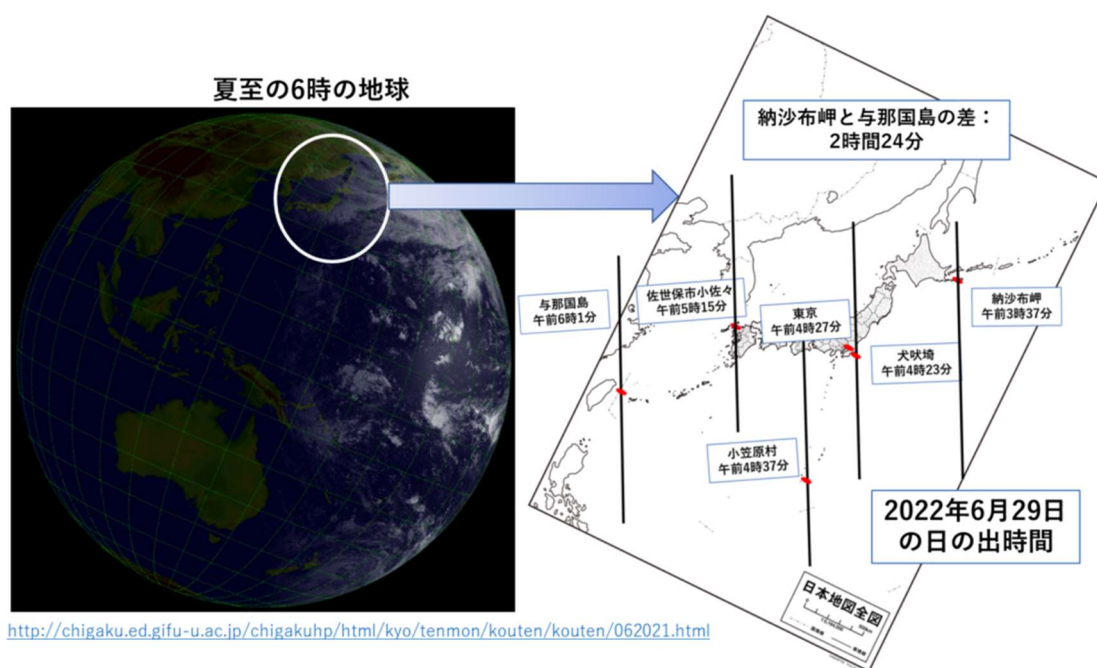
夏至の6時の地球

納沙布岬と与那国島の差：2時間24分

与那国島 午前6時1分

佐世保市小佐々 午前5時15分

東京 午前4時27分

納沙布岬 午前3時37分

犬吠埼 午前4時23分

小笠原村 午前4時37分

2022年6月29日の日の出時間

日本地図全図

http://chigaku.ed.gifu-u.ac.jp/chigakuhp/html/kyo/tenmon/kouten/kouten/062021.html